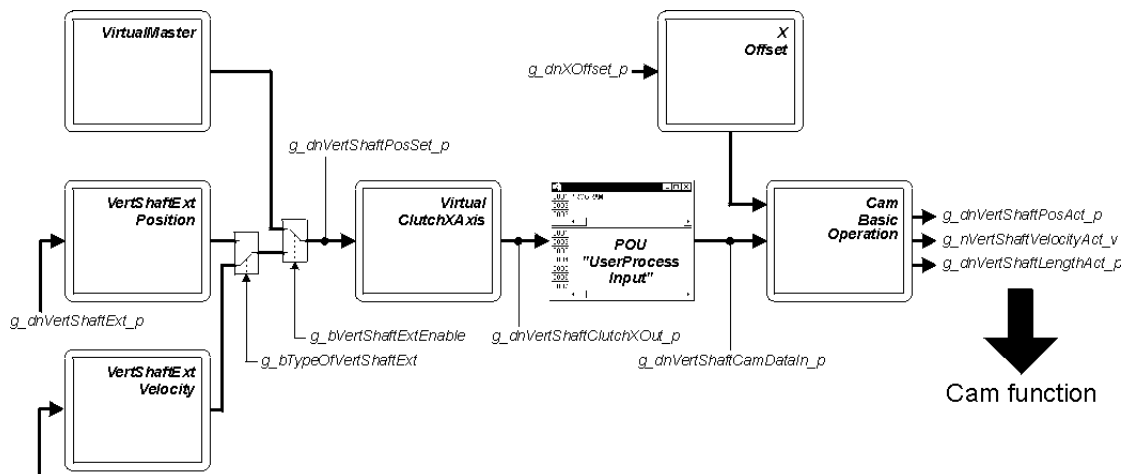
VirtualMaster

g_dnXOffset_p

X
Offset

g_dnVertShaftPosSet_p

VertShaftExt
Position

Virtual
ClutchXAxis

POU
"UserProcess
Input"

Cam
Basic
Operation

g_dnVertShaftPosAct_p
g_nVertShaftVelocityAct_v
g_dnVertShaftLengthAct_p

g_dnVertShaftExt_p

g_bVertShaftExtEnable

g_dnVertShaftClutchXOut_p

g_bTypeOfVertShaftExt

g_dnVertShaftCamDataIn_p

VertShaftExt
Velocity

Cam function